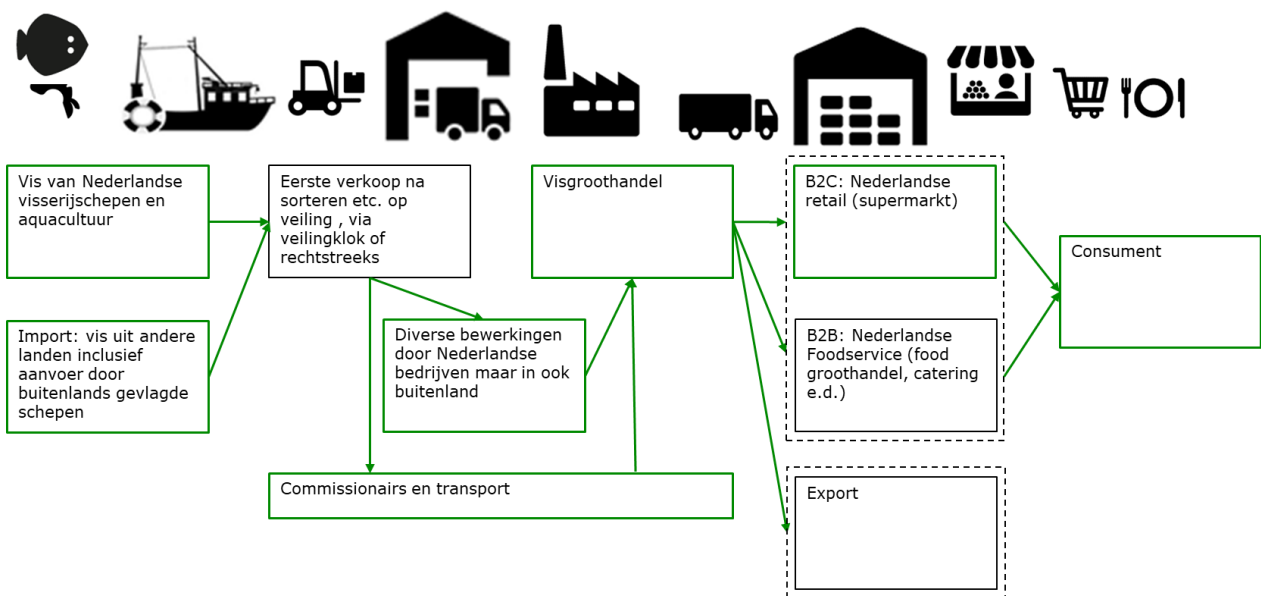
Vis van Nederlandse visserijschepen en aquacultuur

Import: vis uit andere landen inclusief aanvoer door buitenlands gevlagde schepen

Eerste verkoop na sorteren etc. op veiling , via veilingklok of rechtstreeks

Diverse bewerkingen door Nederlandse bedrijven maar in ook buitenland

Commissionairs en transport

Visgroothandel

B2C: Nederlandse retail (supermarkt)

B2B: Nederlandse Foodservice (food groothandel, catering e.d.)

Export

Consument